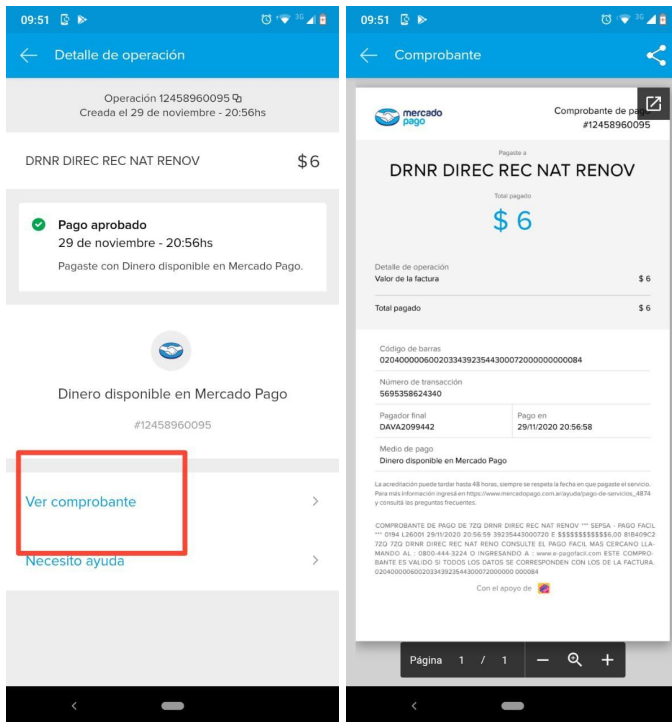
09:51

Detalle de operación

Operación 12458960095
Creada el 29 de noviembre - 20:56hs

DRNR DIREC REC NAT RENOV $6

Pago aprobado
29 de noviembre - 20:56hs
Pagaste con Dinero disponible en Mercado Pago.

Dinero disponible en Mercado Pago

#12458960095

Ver comprobante

Necesito ayuda

09:51

Comprobante

mercado pago

Comprobante de pa
#12458960095

Pagaste a

DRNR DIREC REC NAT RENOV

Total pagado

$ 6

Detalle de operación
Valor de la factura $ 6

Total pagado $ 6

Código de barras
020400000060020334392354430007200000000084

Número de transacción
5695358624340

Pagador final
DAVA2099442

Pago en
29/11/2020 20:56:58

Medio de pago
Dinero disponible en Mercado Pago

La acreditación puede tardar hasta 48 horas, siempre se respeta la fecha en que pagaste el servicio. Para más información ingresá en https://www.mercadopago.com.ar/ayuda/pago-de-servicios_4874 y consultá las preguntas frecuentes.

COMPROBANTE DE PAGO DE 7ZQ DRNR DIREC REC NAT RENOV *** SEPSA - PAGO FACIL *** 0194 L26001 29/11/2020 20:56:59 39235443000720 E $$$$$$$$$$6,00 81B409C2 7ZQ 7ZQ DRNR DIREC REC NAT RENO CONSULTE EL PAGO FACIL MAS CERCANO LLAMANDO AL : 0800-444-3224 O INGRESANDO A : www.e-pagofacil.com ESTE COMPROBANTE ES VALIDO SI TODOS LOS DATOS SE CORRESPONDEN CON LOS DE LA FACTURA. 020400000600203343923544300072000000 000084

Con el apoyo de

Página 1 / 1